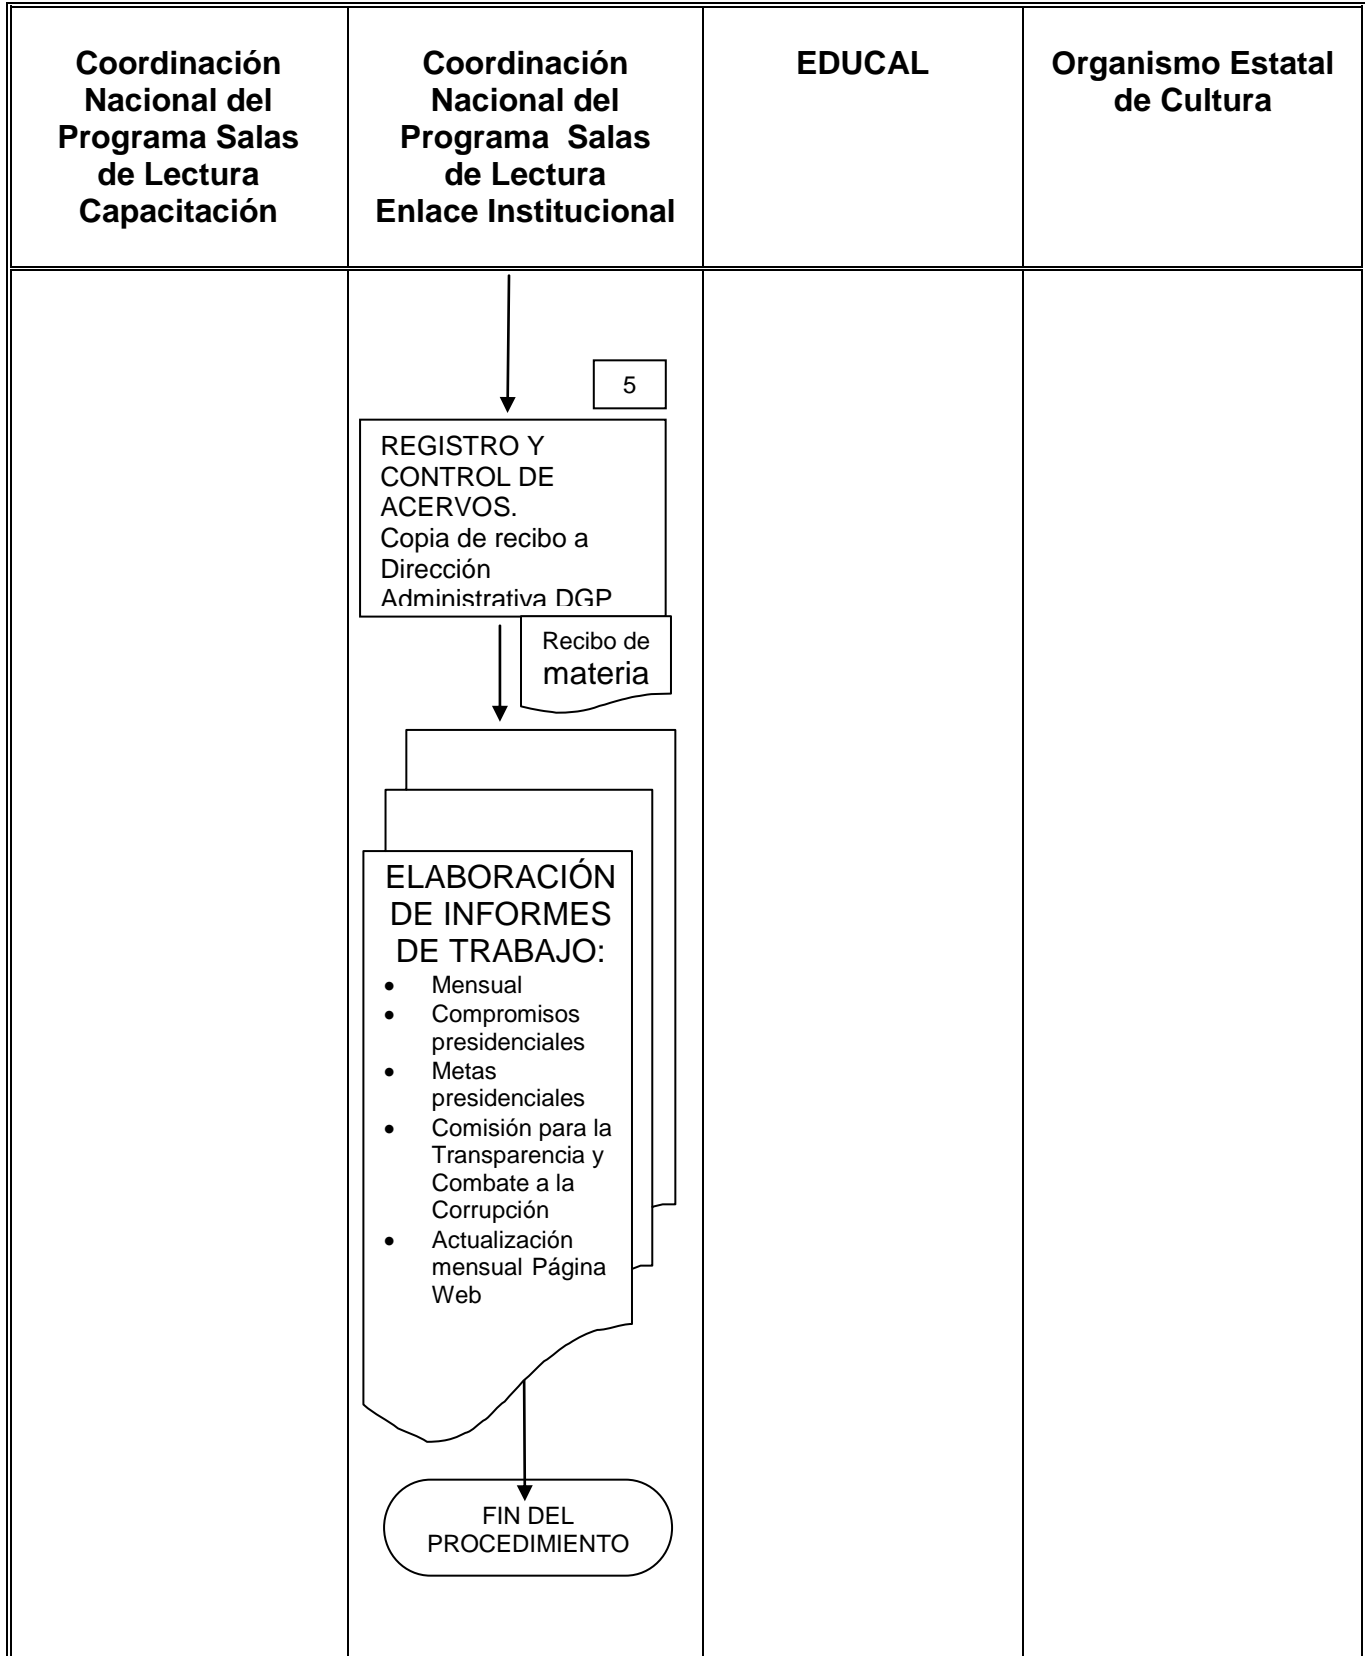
| Coordinación Nacional del Programa Salas de Lectura Capacitación | Coordinación Nacional del Programa Salas de Lectura Enlace Institucional | EDUCAL | Organismo Estatal de Cultura |
|---|---|---|---|
| | 5 REGISTRO Y CONTROL DE ACERVOS. Copia de recibo a Dirección Administrativa DGP Recibo de materia ELABORACIÓN DE INFORMES DE TRABAJO: • Mensual • Compromisos presidenciales • Metas presidenciales • Comisión para la Transparencia y Combate a la Corrupción • Actualización mensual Página Web FIN DEL PROCEDIMIENTO | | |